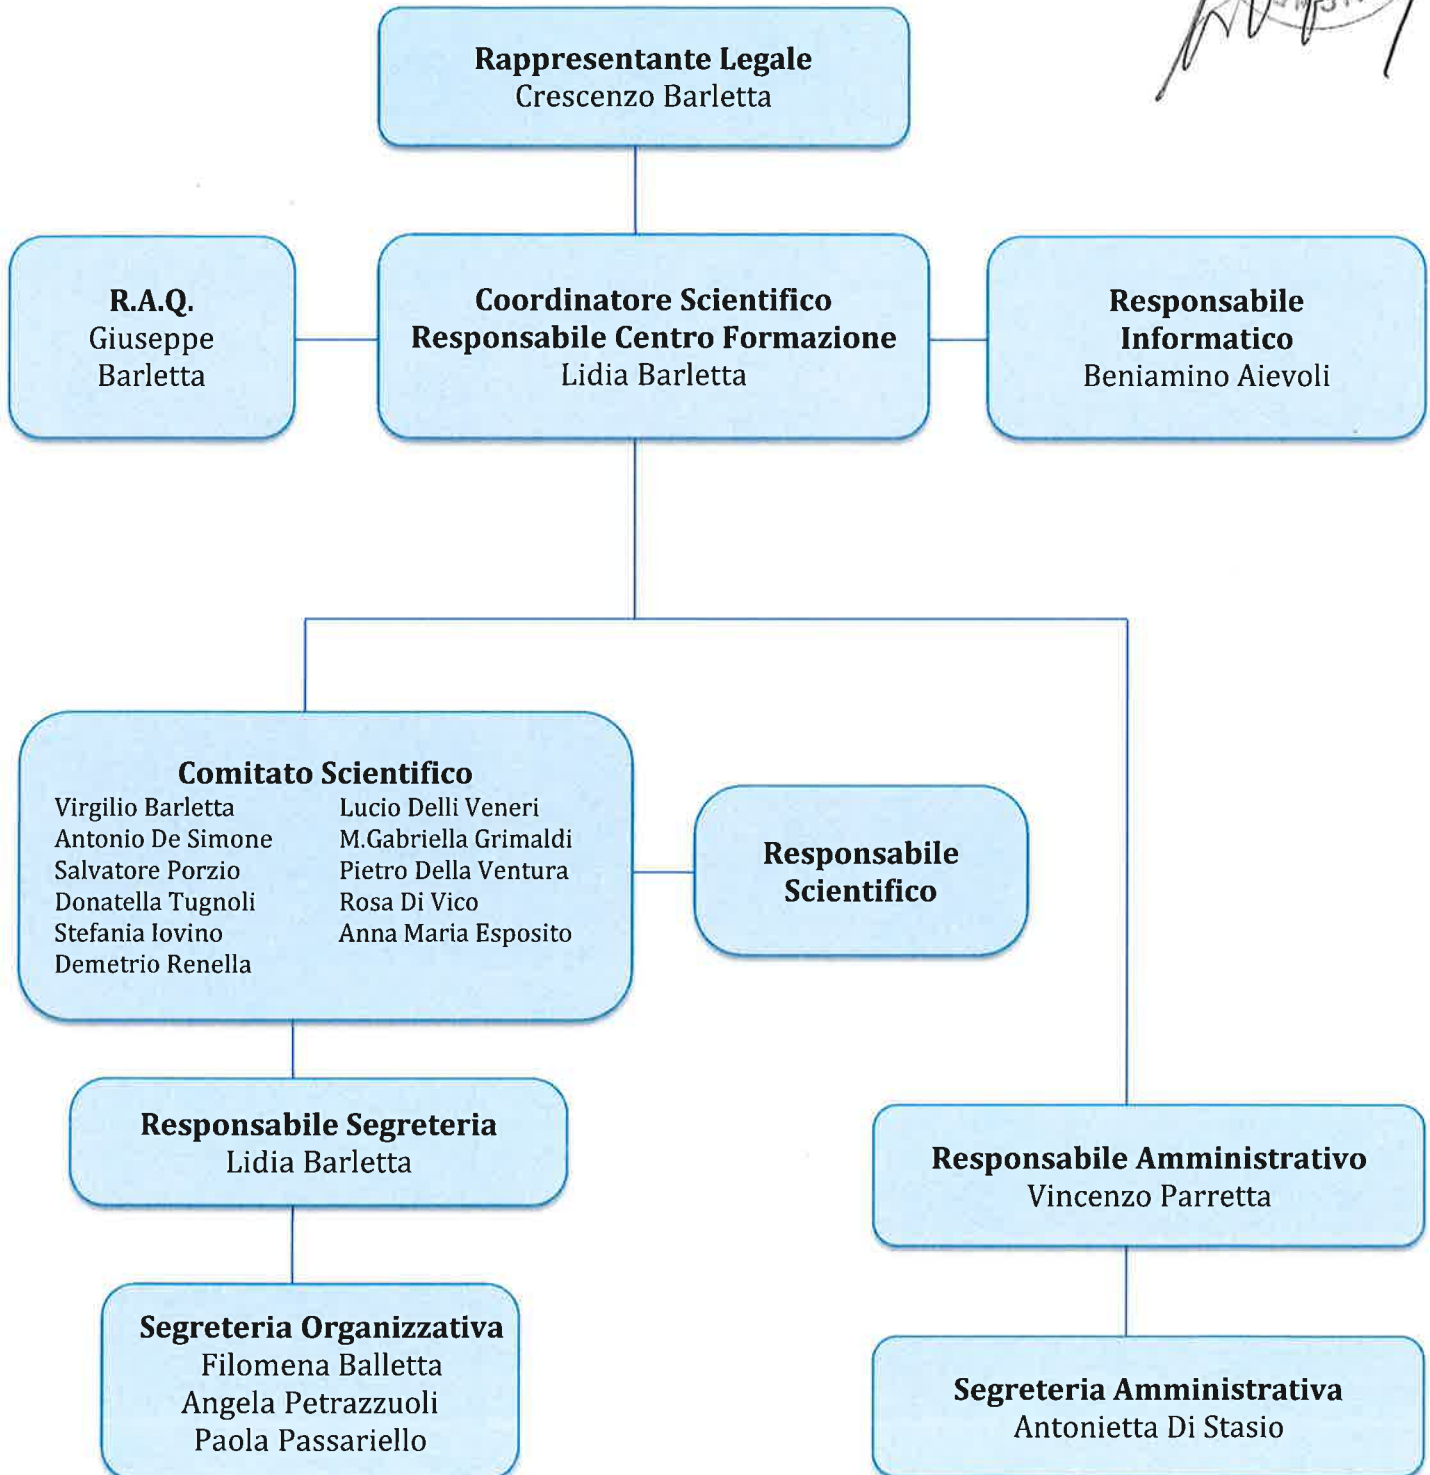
Rappresentante Legale
Crescenzo Barletta

R.A.Q.
Giuseppe
Barletta

Coordinatore Scientifico
Responsabile Centro Formazione
Lidia Barletta

Responsabile
Informatico
Beniamino Aievoli

Comitato Scientifico
Virgilio Barletta
Antonio De Simone
Salvatore Porzio
Donatella Tugnoli
Stefania Iovino
Demetrio Renella

Lucio Delli Veneri
M.Gabriella Grimaldi
Pietro Della Ventura
Rosa Di Vico
Anna Maria Esposito

Responsabile
Scientifico

Responsabile Segreteria
Lidia Barletta

Responsabile Amministrativo
Vincenzo Parretta

Segreteria Organizzativa
Filomena Balletta
Angela Petrazzuoli
Paola Passariello

Segreteria Amministrativa
Antonietta Di Stasio